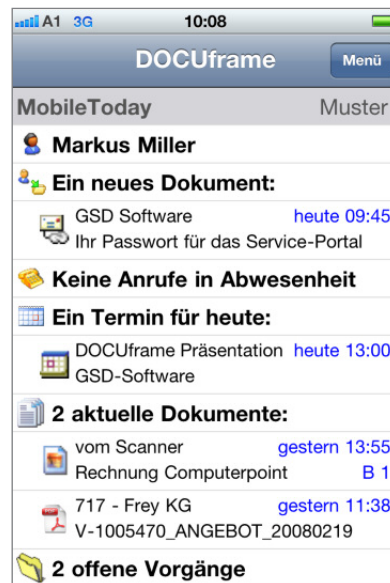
A1 3G
10:08
DOCUframe
Menü
MobileToday
Muster
Markus Miller
Ein neues Dokument:
GSD Software
heute 09:45
Ihr Passwort für das Service-Portal
Keine Anrufe in Abwesenheit
Ein Termin für heute:
DOCUframe Präsentation
heute 13:00
GSD-Software
2 aktuelle Dokumente:
vom Scanner
gestern 13:55
Rechnung Computerpoint
B 1
717 - Frey KG
gestern 11:38
V-1005470_ANGEBOT_20080219
2 offene Vorgänge